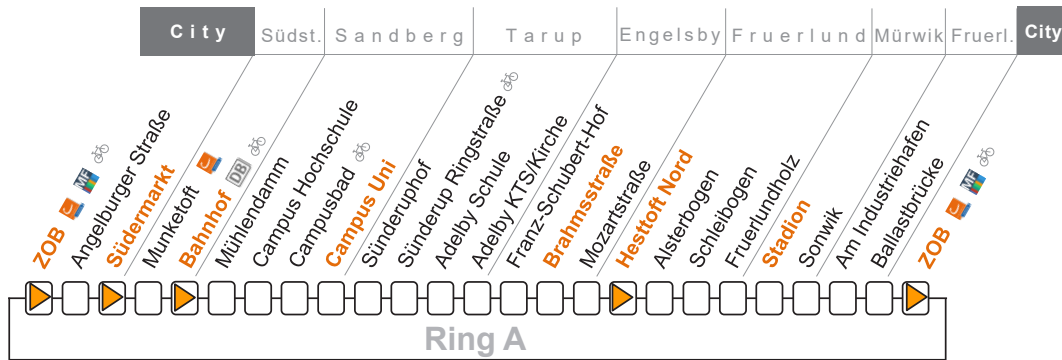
City | Südst. | Sandberg | Tarup | Engelsby | Fruerlund | Mürwik | Fruerl. | City

ZOB
Angelburger Straße
Südermarkt
Munketoft
Bahnhof
DB
Mühlendamm
Campus Hochschule
Campusbad
Campus Uni
Sünderuphof
Sünderup Ringstraße
Adelby Schule
Adelby KTS/Kirche
Franz-Schubert-Hof
Brahmsstraße
Mozartstraße
Hesttoft Nord
Alsterbogen
Schleibogen
Fruerlundholz
Stadion
Sonwik
Am Industriehafen
Ballastbrücke
ZOB

Ring A